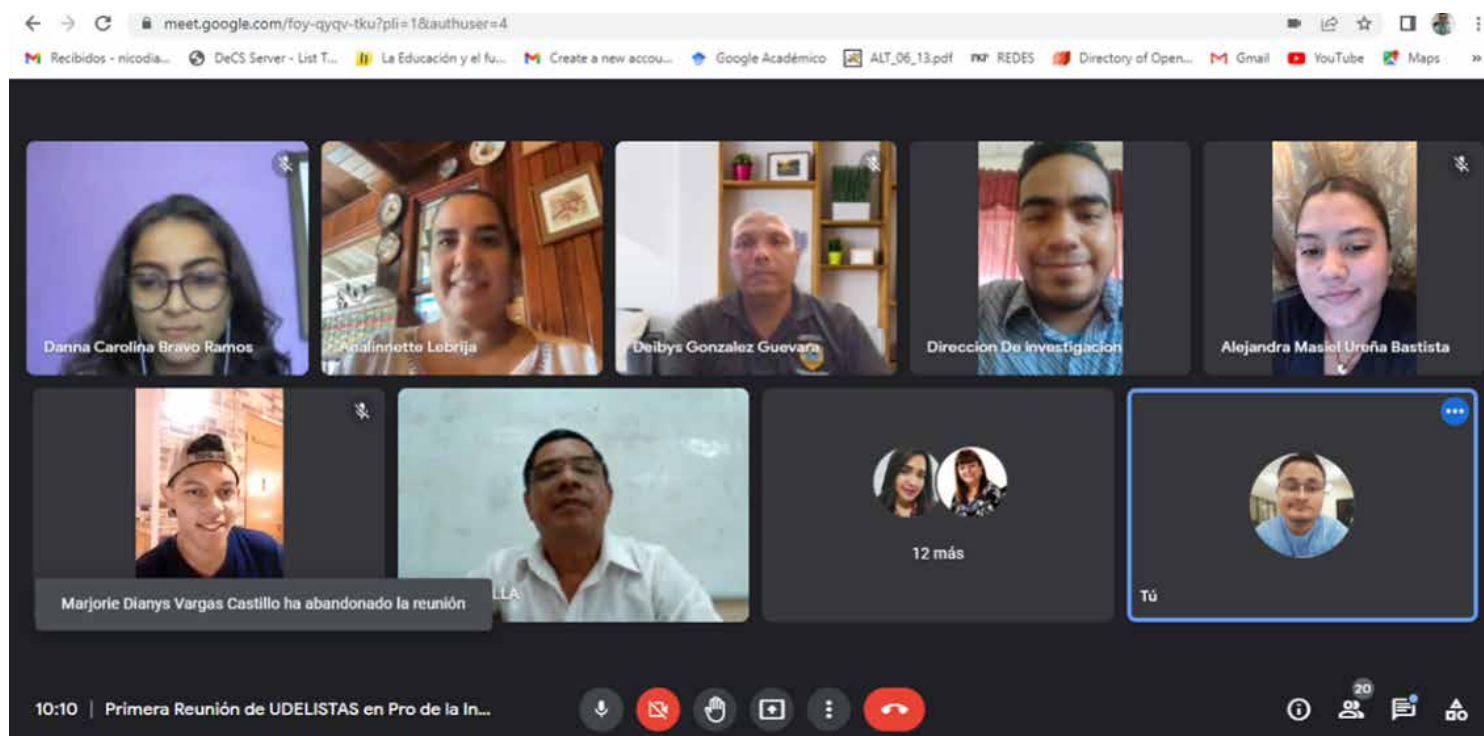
meet.google.com/foy-qyqv-tku?pli=1&authuser=4

Recibidos - nicodia... DeCS Server - List T... La Educación y el fu... Create a new accou... Google Académico ALT_06_13.pdf REDES Directory of Open... Gmail YouTube Maps

Danna Carolina Bravo Ramos
Analinnette Lebrija
Deibys Gonzalez Guevara
Direccion De investigacion
Alejandra Masiel Ureña Bastista

LLA

12 más

Tú

Marjorie Dianys Vargas Castillo ha abandonado la reunión

10:10 | Primera Reunión de UDELISTAS en Pro de la In...

20